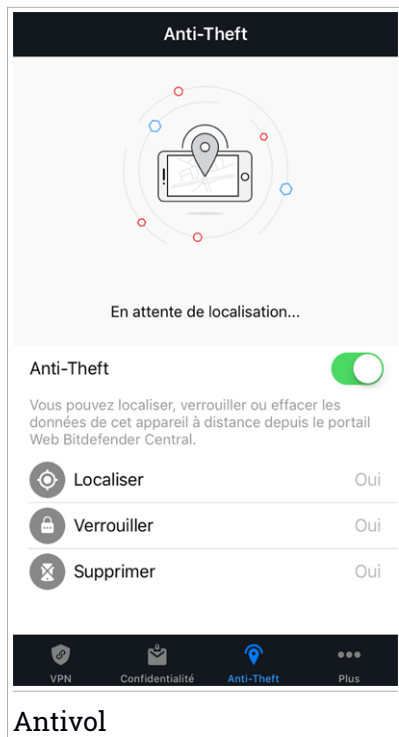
Anti-Theft

En attente de localisation...

Anti-Theft

Vous pouvez localiser, verrouiller ou effacer les données de cet appareil à distance depuis le portail Web Bitdefender Central.

Localiser Oui

Verrouiller Oui

Supprimer Oui

VPN Confidentialité Anti-Theft Plus

Antivol